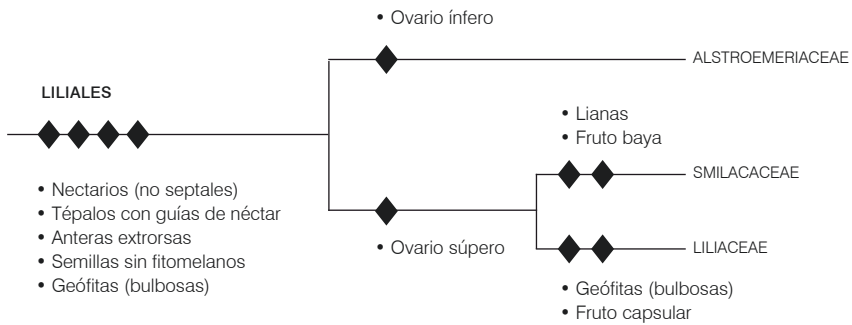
LILIALES

• Nectarios (no septales)
• Tépalos con guías de néctar
• Anteras extrorsas
• Semillas sin fitomelanos
• Geófitas (bulbosas)

• Ovario ínfero

ALSTROEMERIACEAE

• Ovario súpero

• Lianas
• Fruto baya

SMILACACEAE

LILIACEAE

• Geófitas (bulbosas)
• Fruto capsular